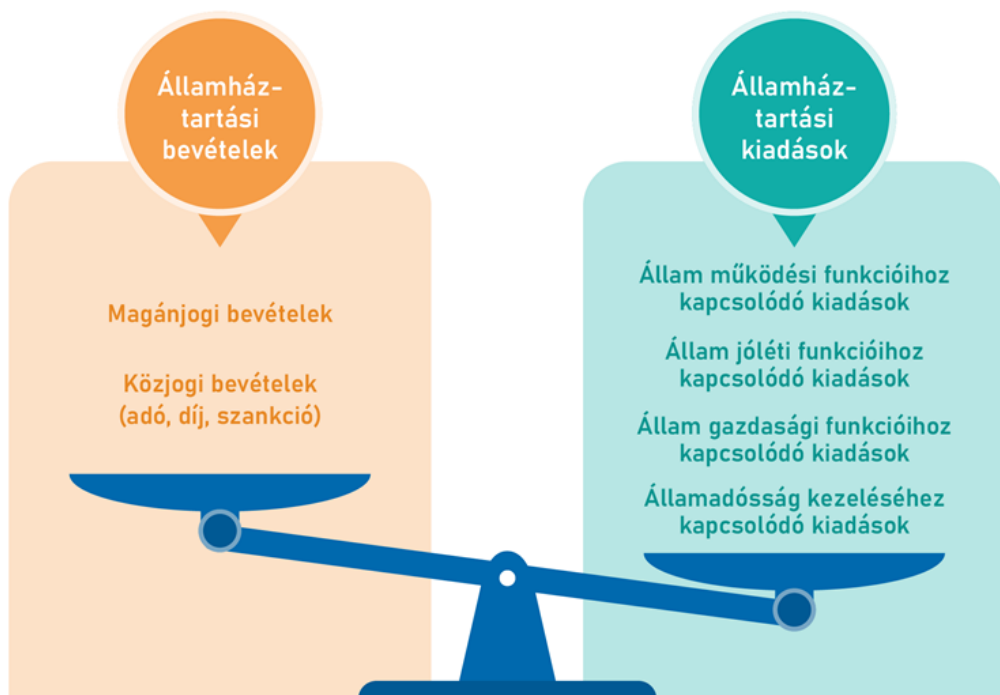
Államháztartási bevételek

Magánjogi bevételek

Közjogi bevételek (adó, díj, szankció)

Államháztartási kiadások

Állam működési funkcióihoz kapcsolódó kiadások

Állam jóléti funkcióihoz kapcsolódó kiadások

Állam gazdasági funkcióihoz kapcsolódó kiadások

Államadósság kezeléséhez kapcsolódó kiadások